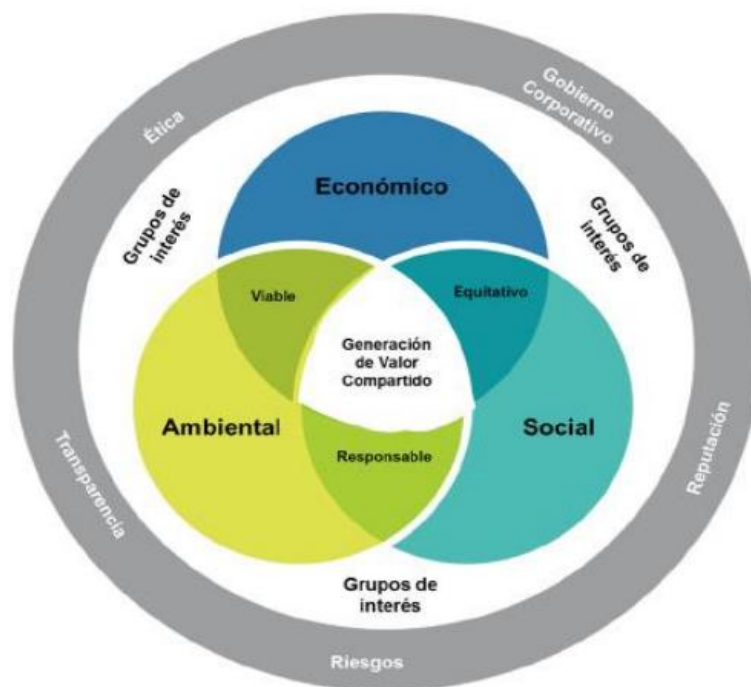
Ética

Gobierno Corporativo

Grupos de interés

Económico

Grupos de interés

Viable

Equitativo

Generación de Valor Compartido

Ambiental

Social

Responsable

Transparencia

Reputación

Grupos de interés

Riesgos